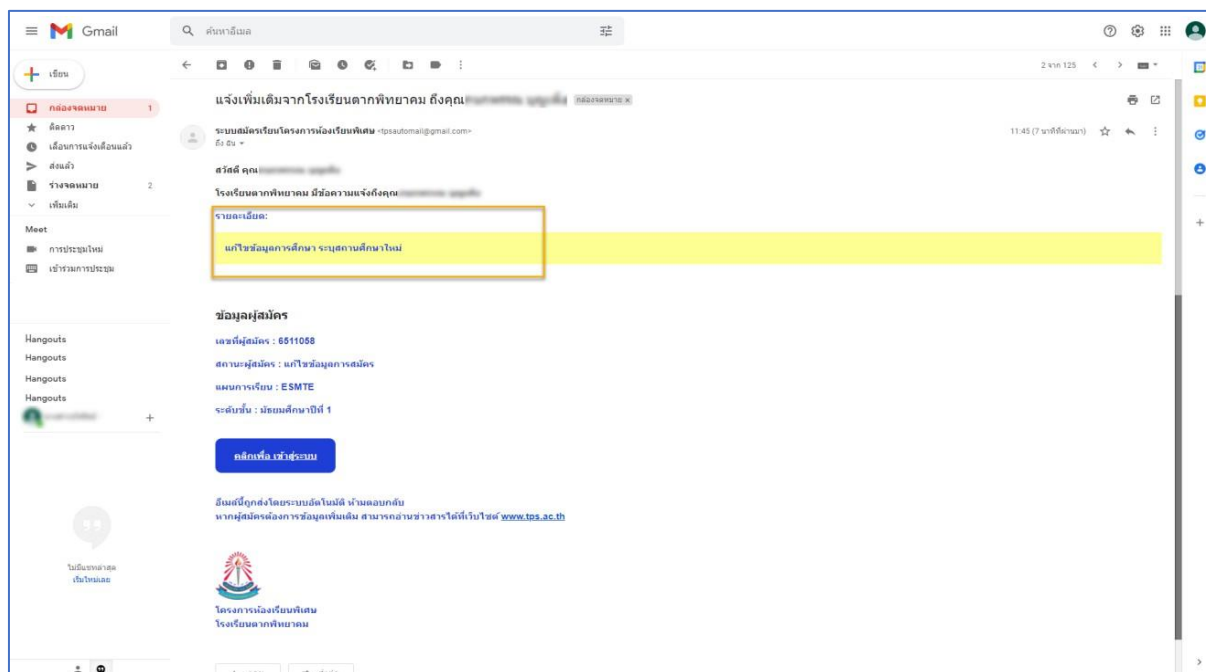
Gmail

ค้นหาอีเมล

เขียน

กล่องจดหมาย 1
ติดดาว
เลื่อนการแจ้งเตือนแล้ว
ส่งแล้ว
ร่างจดหมาย 2
เพิ่มเติม

Meet
การประชุมใหม่
เข้าร่วมการประชุม

Hangouts
Hangouts
Hangouts
Hangouts

ไม่มีแชทล่าสุด
เริ่มใหม่เลย

2 จาก 125

แจ้งเพิ่มเติมจากโรงเรียนตากพิทยาคม ถึงคุณ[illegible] กล่องจดหมาย ×

ระบบสมัครเรียนโครงการห้องเรียนพิเศษ <tpsautomail@gmail.com>
ถึง ฉัน

11:45 (7 นาทีที่ผ่านมา)

สวัสดี คุณ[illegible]

โรงเรียนตากพิทยาคม มีข้อความแจ้งถึงคุณ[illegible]

รายละเอียด:

แก้ไขข้อมูลการศึกษา ระบุสถานศึกษาใหม่

ข้อมูลผู้สมัคร

เลขที่ผู้สมัคร : 6511058

สถานะผู้สมัคร : แก้ไขข้อมูลการสมัคร

แผนการเรียน : ESMTE

ระดับชั้น : มัธยมศึกษาปีที่ 1

คลิกเพื่อ เข้าสู่ระบบ

อีเมลนี้ถูกส่งโดยระบบอัตโนมัติ ห้ามตอบกลับ
หากผู้สมัครต้องการข้อมูลเพิ่มเติม สามารถอ่านข่าวสารได้ที่เว็บไซต์ www.tps.ac.th

โครงการห้องเรียนพิเศษ
โรงเรียนตากพิทยาคม